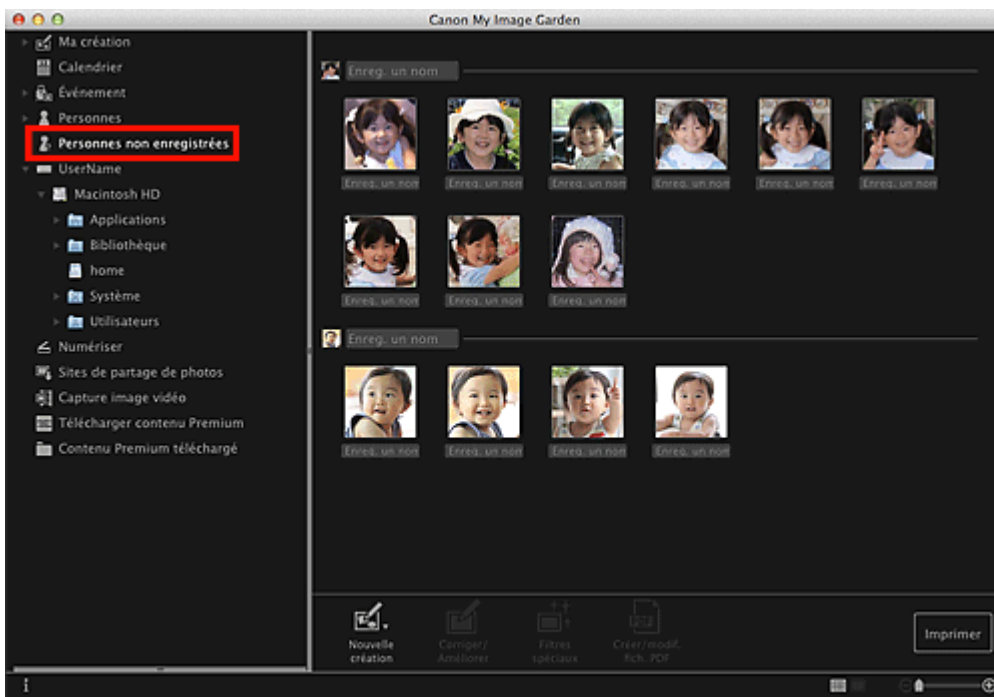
Canon My Image Garden

Ma création
Calendrier
Événement
Personnes
Personnes non enregistrées
UserName
Macintosh HD
Applications
Bibliothèque
home
Système
Utilisateurs
Numériser
Sites de partage de photos
Capture image vidéo
Télécharger contenu Premium
Contenu Premium téléchargé

Enreg. un nom

Enreg. un nom
Enreg. un nom
Enreg. un nom
Enreg. un nom
Enreg. un nom
Enreg. un nom
Enreg. un nom
Enreg. un nom
Enreg. un nom

Enreg. un nom

Enreg. un nom
Enreg. un nom
Enreg. un nom
Enreg. un nom

Nouvelle création
Corriger/ Améliorer
Filtres spéciaux
Créer/modif. fich. PDF

Imprimer